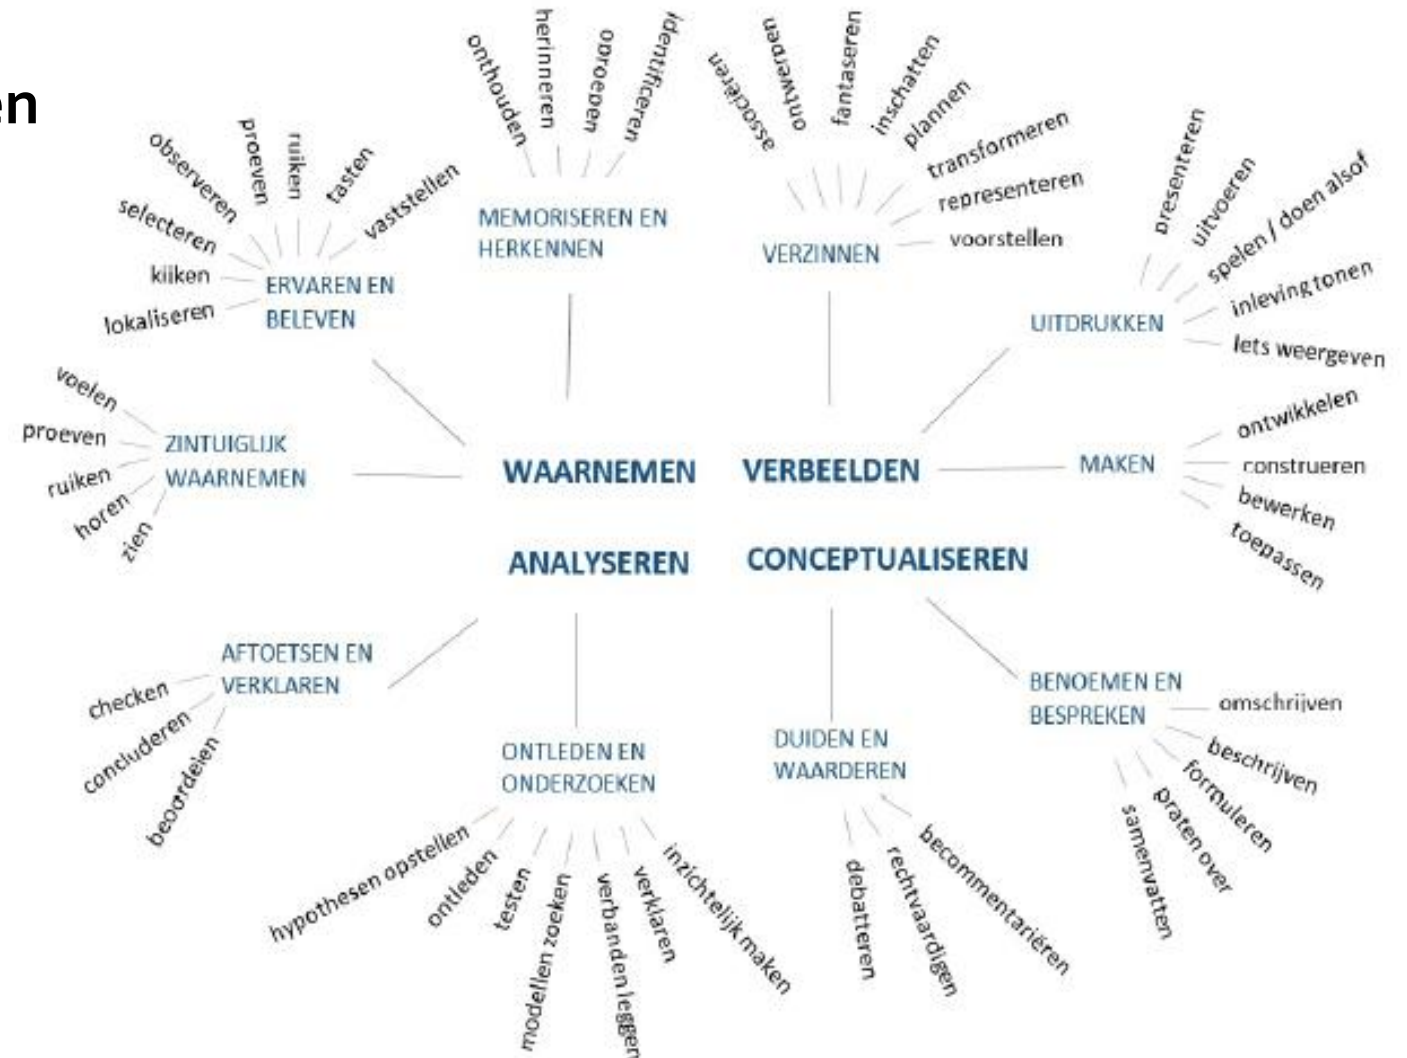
en

WAARNEMEN
VERBEELDEN
ANALYSEREN
CONCEPTUALISEREN

ERVAREN EN BELEVEN
observeren
proeven
ruiken
tasten
vaststellen
selecteren
kijken
lokaliseren

MEMORISEREN EN HERKENNEN
onthouden
herinneren
oproepen
identificeren

VERZINNEN
associëren
ontwerpen
fantaseren
inschatten
plannen
transformeren
representeren
voorstellen

UITDRUKKEN
presenteren
uitvoeren
spelen / doen alsof
inleving tonen
Iets weergeven

ZINTUIGLIJK WAARNEMEN
voelen
proeven
ruiken
horen
zien

MAKEN
ontwikkelen
construeren
bewerken
toepassen

AFTOETSEN EN VERKLAREN
checken
concluderen
beoordelen

ONTLEDEN EN ONDERZOEKEN
hypothesen opstellen
ontleden
testen
modellen zoeken
verbanden leggen
verklaren
inzichtelijk maken

DUIDEN EN WAARDEREN
debatteren
rechtvaardigen
becommentariëren

BENOEMEN EN BESPREKEN
omschrijven
beschrijven
formuleren
praten over
samenvatten